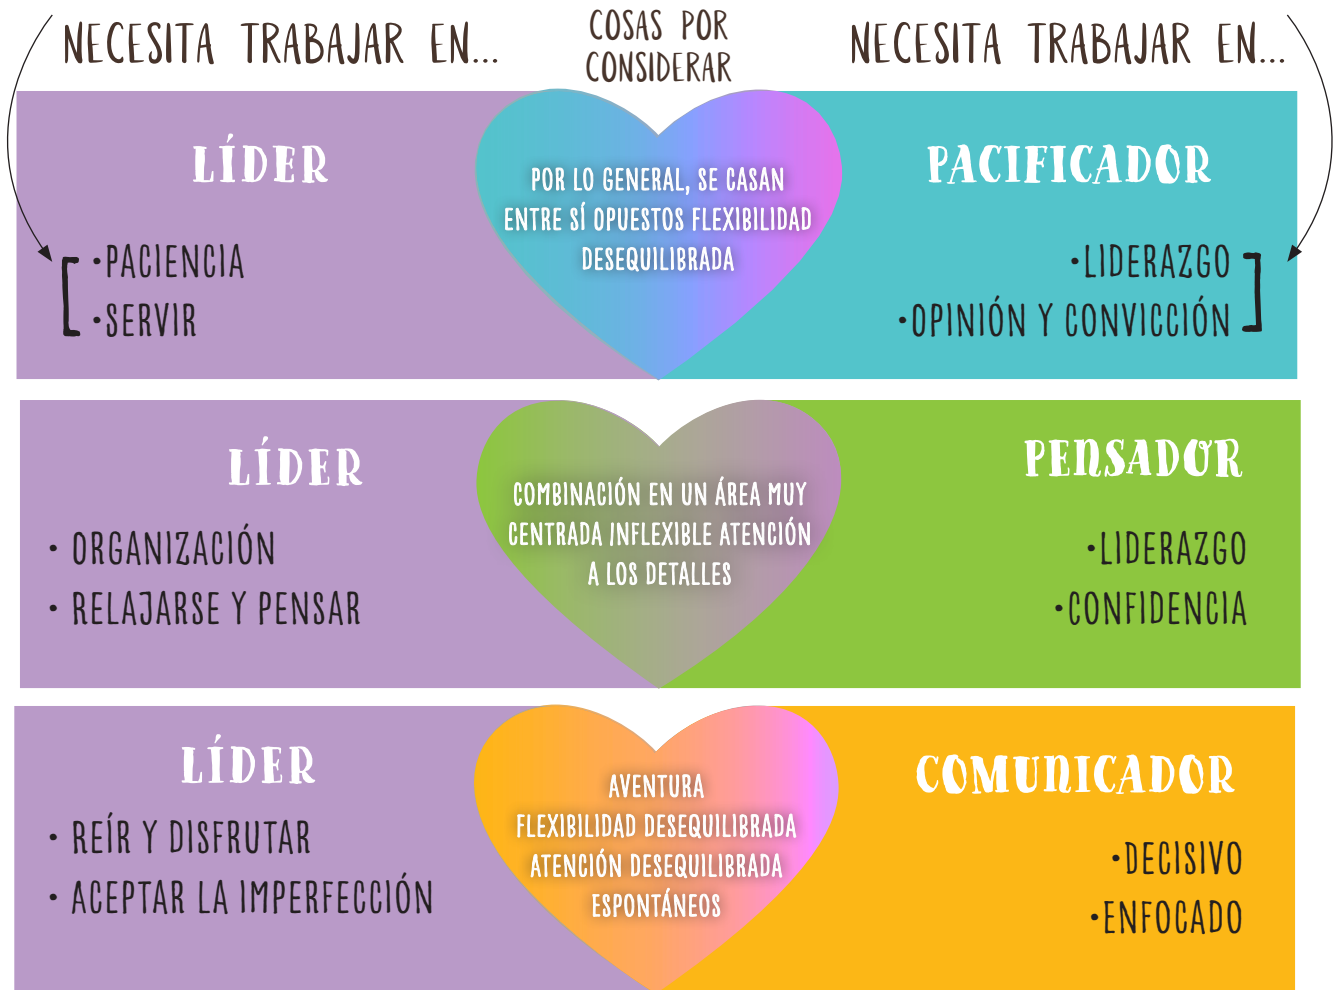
NECESITA TRABAJAR EN...

COSAS POR CONSIDERAR

NECESITA TRABAJAR EN...

LÍDER

•PACIENCIA
•SERVIR

POR LO GENERAL, SE CASAN ENTRE SÍ OPUESTOS FLEXIBILIDAD DESEQUILIBRADA

PACIFICADOR

•LIDERAZGO
•OPINIÓN Y CONVICCIÓN

LÍDER

• ORGANIZACIÓN
• RELAJARSE Y PENSAR

COMBINACIÓN EN UN ÁREA MUY CENTRADA INFLEXIBLE ATENCIÓN A LOS DETALLES

PENSADOR

•LIDERAZGO
•CONFIDENCIA

LÍDER

• REÍR Y DISFRUTAR
• ACEPTAR LA IMPERFECCIÓN

AVENTURA
FLEXIBILIDAD DESEQUILIBRADA
ATENCIÓN DESEQUILIBRADA
ESPONTÁNEOS

COMUNICADOR

•DECISIVO
•ENFOCADO